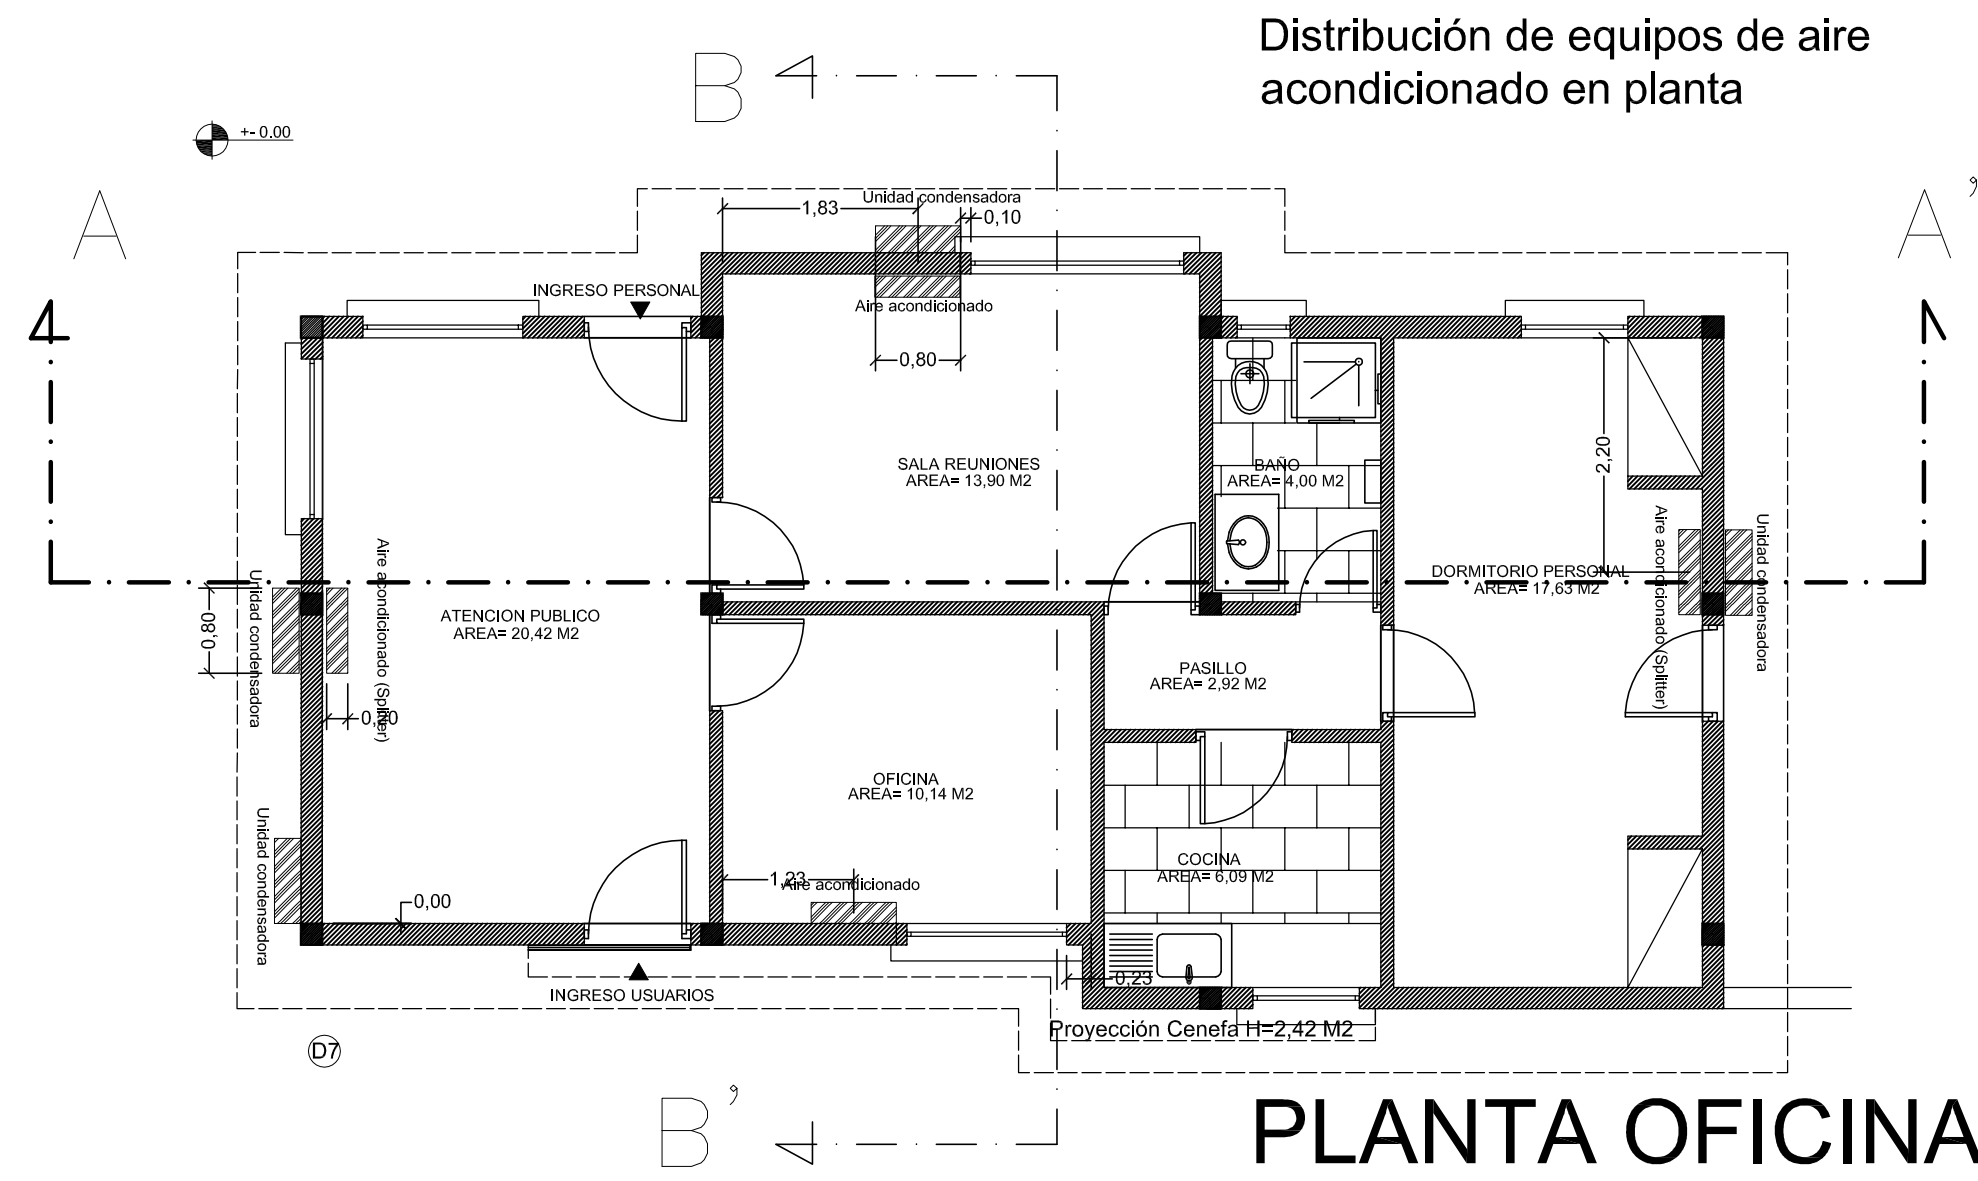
Distribución de equipos de aire acondicionado en planta

B

+- 0.00

A

A'

1,83

Unidad condensadora

0,10

INGRESO PERSONAL

Aire acondicionado

0,80

SALA REUNIONES
AREA= 13,90 M2

BAÑO
AREA= 4,00 M2

2,20

DORMITORIO PERSONAL
AREA= 17,63 M2

Aire acondicionado (Spliter)

Unidad condensadora

Unidad condensadora

Aire acondicionado (Spliter)

0,80

ATENCION PUBLICO
AREA= 20,42 M2

0,10

PASILLO
AREA= 2,92 M2

OFICINA
AREA= 10,14 M2

Unidad condensadora

COCINA
AREA= 6,09 M2

1,23

Aire acondicionado

0,00

0,23

INGRESO USUARIOS

Proyección Cenefa H=2,42 M2

D7

B'

PLANTA OFICINA